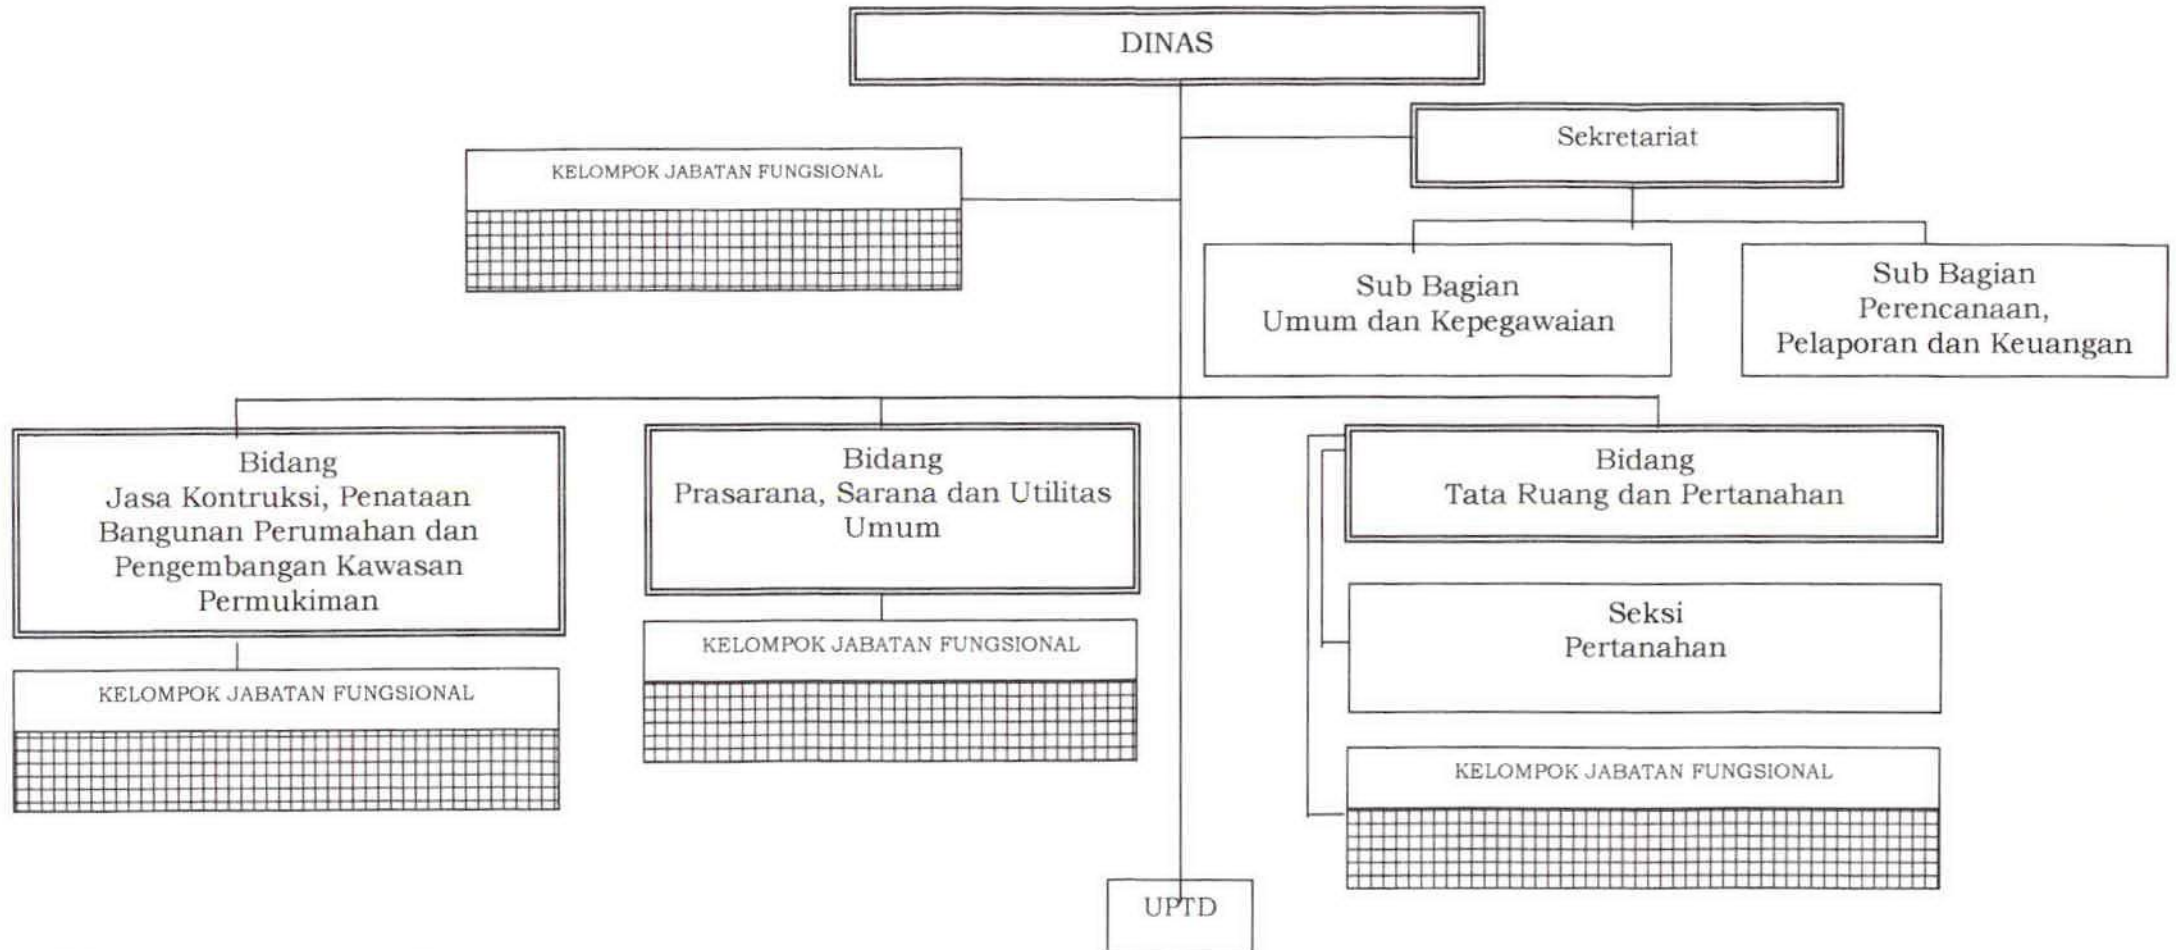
DINAS

KELOMPOK JABATAN FUNGSIONAL

Sekretariat

Sub Bagian
Umum dan Kepegawaian

Sub Bagian
Perencanaan,
Pelaporan dan Keuangan

Bidang
Jasa Kontruksi, Penataan Bangunan Perumahan dan Pengembangan Kawasan Permukiman

KELOMPOK JABATAN FUNGSIONAL

Bidang
Prasarana, Sarana dan Utilitas Umum

KELOMPOK JABATAN FUNGSIONAL

Bidang
Tata Ruang dan Pertanahan

Seksi
Pertanahan

KELOMPOK JABATAN FUNGSIONAL

UPTD